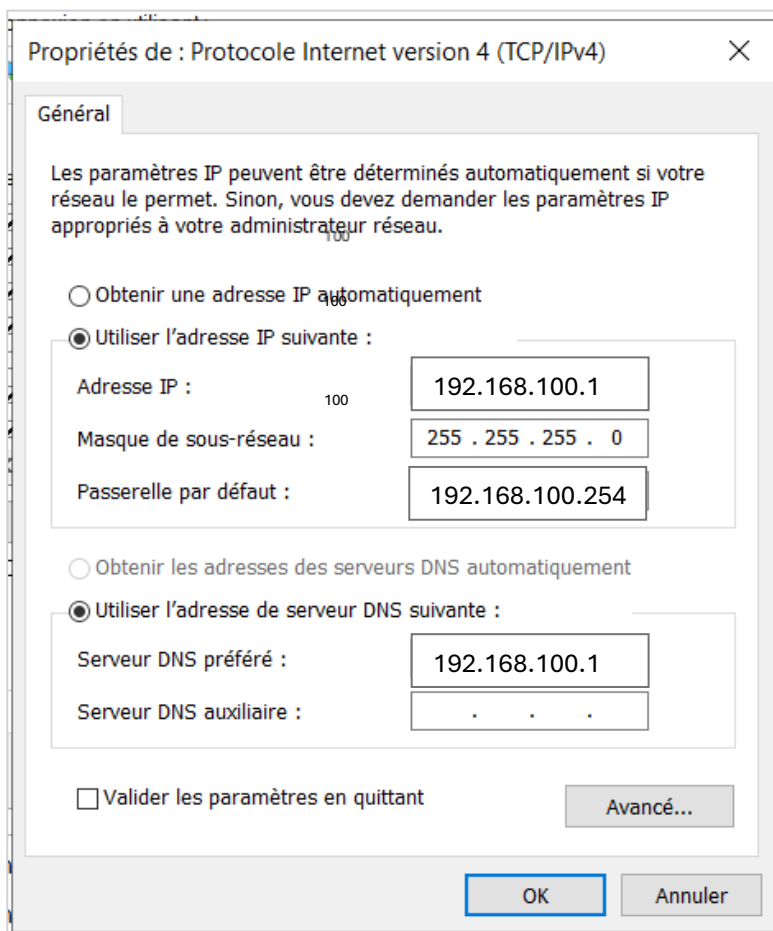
Propriétés de : Protocole Internet version 4 (TCP/IPv4)

Général

Les paramètres IP peuvent être déterminés automatiquement si votre réseau le permet. Sinon, vous devez demander les paramètres IP appropriés à votre administrateur réseau.

100

Obtenir une adresse IP automatiquement

100

Utiliser l'adresse IP suivante :

Adresse IP : 100 192.168.100.1

Masque de sous-réseau : 255 . 255 . 255 . 0

Passerelle par défaut : 192.168.100.254

Obtenir les adresses des serveurs DNS automatiquement

Utiliser l'adresse de serveur DNS suivante :

Serveur DNS préféré : 192.168.100.1

Serveur DNS auxiliaire : . . .

Valider les paramètres en quittant

Avancé...

OK

Annuler